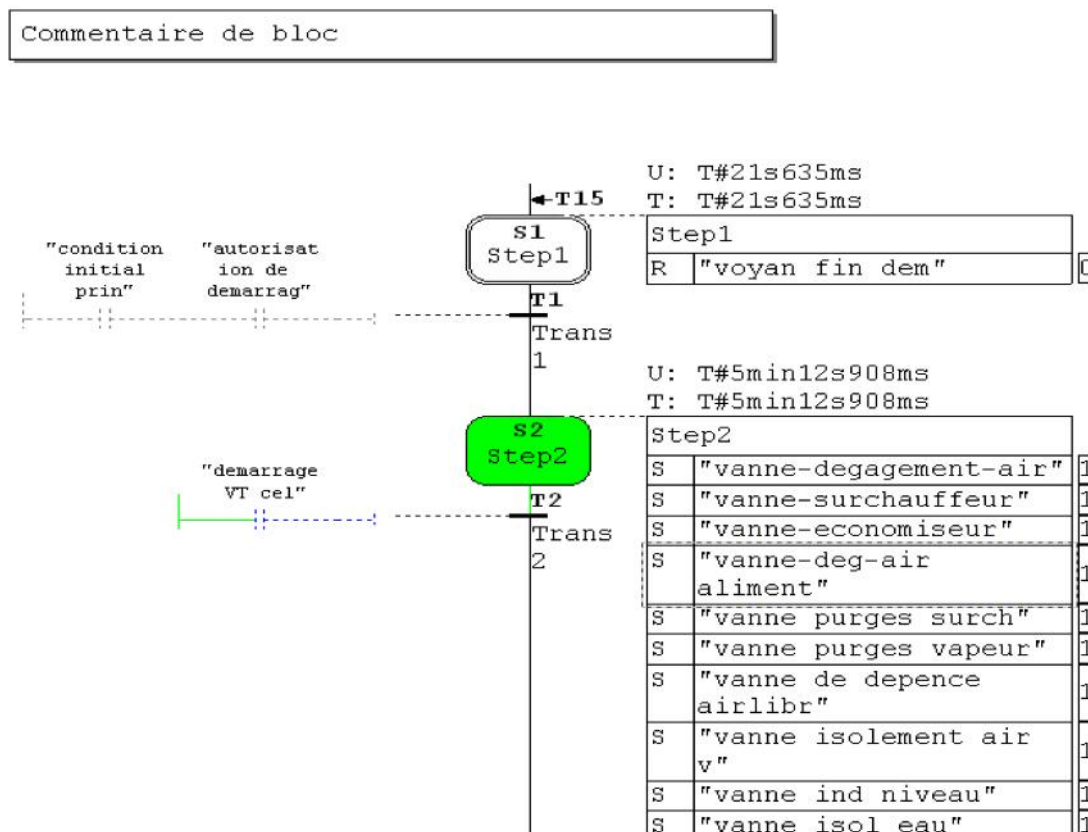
Commentaire de bloc

T15

U: T#21s635ms
T: T#21s635ms

S1
Step1

| Step1 | | |
|---|---|---|
| R | "voyan fin dem" | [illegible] |

"condition initial prin"

"autorisation de demarrag"

T1
Trans 1

U: T#5min12s908ms
T: T#5min12s908ms

S2
Step2

"demarrage VT cel"

T2
Trans 2

| Step2 | | |
|---|---|---|
| S | "vanne-degagement-air" | 1 |
| S | "vanne-surchauffeur" | 1 |
| S | "vanne-economiseur" | 1 |
| S | "vanne-deg-air aliment" | 1 |
| S | "vanne purges surch" | 1 |
| S | "vanne purges vapeur" | 1 |
| S | "vanne de depence airlibr" | 1 |
| S | "vanne isolement air v" | 1 |
| S | "vanne ind niveau" | 1 |
| S | "vanne isol eau" | 1 |